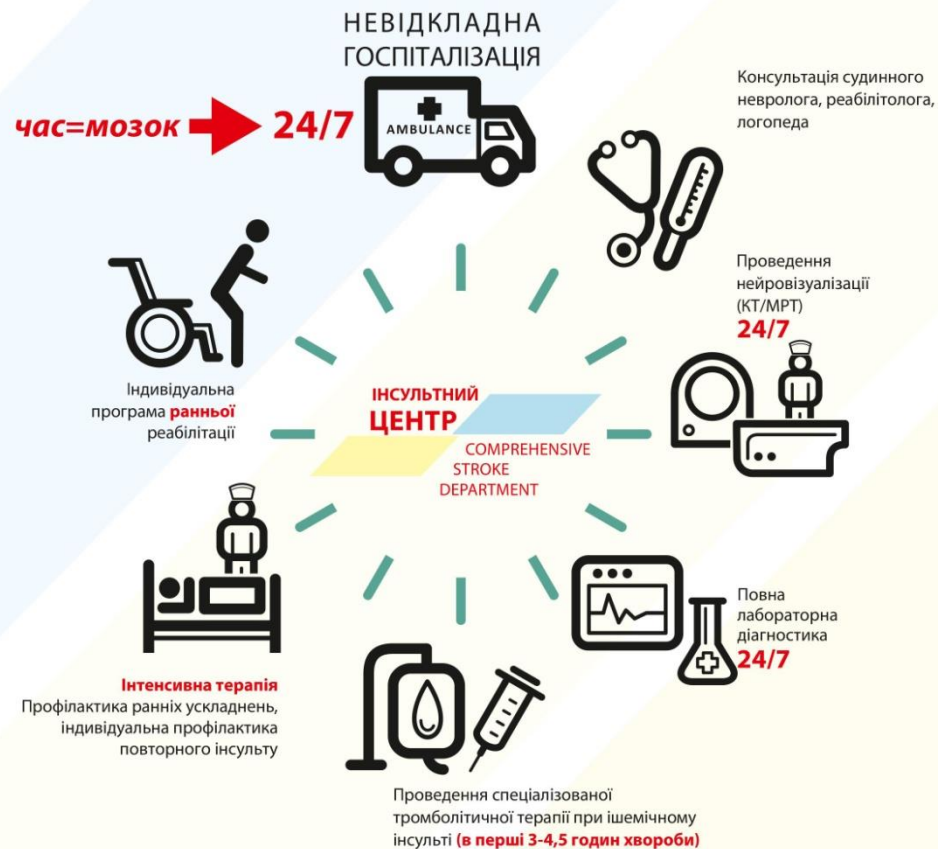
НЕВІДКЛАДНА ГОСПІТАЛІЗАЦІЯ

час=мозок 24/7

AMBULANCE

Консультація судинного невролога, реабілітолога, логопеда

Проведення нейровізуалізації (КТ/МРТ)
24/7

Індивідуальна програма ранньої реабілітації

ІНСУЛЬТНИЙ ЦЕНТР
COMPREHENSIVE STROKE DEPARTMENT

Повна лабораторна діагностика
24/7

Інтенсивна терапія
Профілактика ранніх ускладнень, індивідуальна профілактика повторного інсульту

Проведення спеціалізованої тромболітичної терапії при ішемічному інсульті (в перші 3-4,5 годин хвороби)